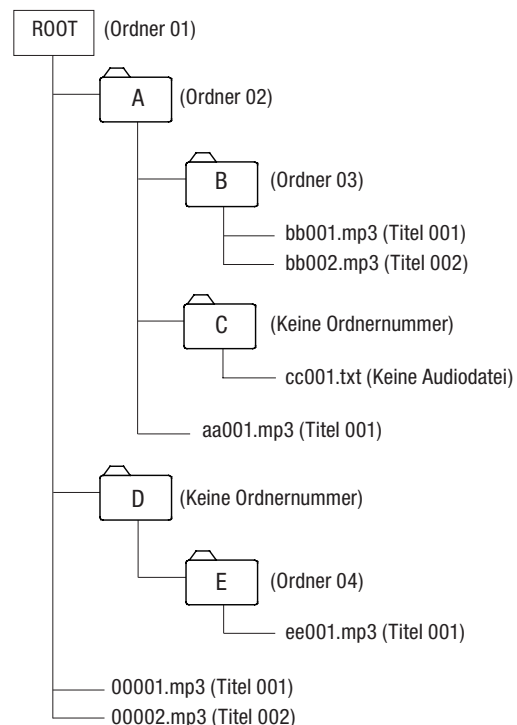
ROOT (Ordner 01)

A (Ordner 02)

B (Ordner 03)

bb001.mp3 (Titel 001)

bb002.mp3 (Titel 002)

C (Keine Ordnernummer)

cc001.txt (Keine Audiodatei)

aa001.mp3 (Titel 001)

D (Keine Ordnernummer)

E (Ordner 04)

ee001.mp3 (Titel 001)

00001.mp3 (Titel 001)

00002.mp3 (Titel 002)